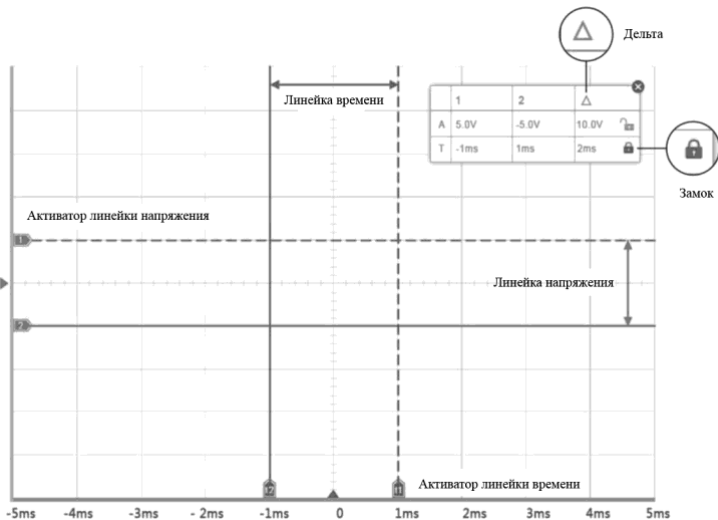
Дельта

Линейка времени

|   | 1 | 2 | △ |
|---|---|---|---|
| A | 5.0V | -5.0V | 10.0V |
| T | -1ms | 1ms | 2ms |

Замок

Активатор линейки напряжения

1

Линейка напряжения

2

2

1

Активатор линейки времени

-5ms -4ms -3ms - 2ms -1ms 0 1ms 2ms 3ms 4ms 5ms